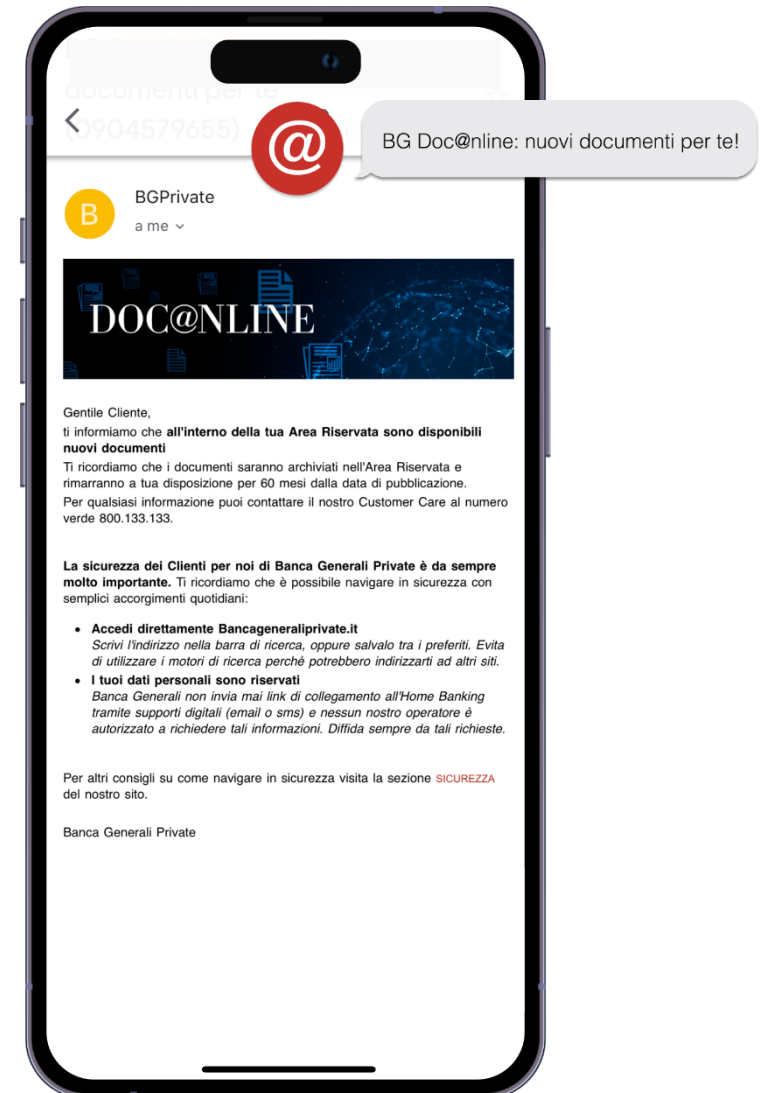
documenti per te (0904579655)

@

BG Doc@nline: nuovi documenti per te!

B

BGPrivate

a me

DOC@NLINE

Gentile Cliente,
ti informiamo che **all'interno della tua Area Riservata sono disponibili nuovi documenti**
Ti ricordiamo che i documenti saranno archiviati nell'Area Riservata e rimarranno a tua disposizione per 60 mesi dalla data di pubblicazione.
Per qualsiasi informazione puoi contattare il nostro Customer Care al numero verde 800.133.133.

**La sicurezza dei Clienti per noi di Banca Generali Private è da sempre molto importante.** Ti ricordiamo che è possibile navigare in sicurezza con semplici accorgimenti quotidiani:

- **Accedi direttamente Bancageneraliprivate.it**
*Scrivi l'indirizzo nella barra di ricerca, oppure salvalo tra i preferiti. Evita di utilizzare i motori di ricerca perché potrebbero indirizzarti ad altri siti.*
- **I tuoi dati personali sono riservati**
*Banca Generali non invia mai link di collegamento all'Home Banking tramite supporti digitali (email o sms) e nessun nostro operatore è autorizzato a richiedere tali informazioni. Diffida sempre da tali richieste.*

Per altri consigli su come navigare in sicurezza visita la sezione SICUREZZA del nostro sito.

Banca Generali Private